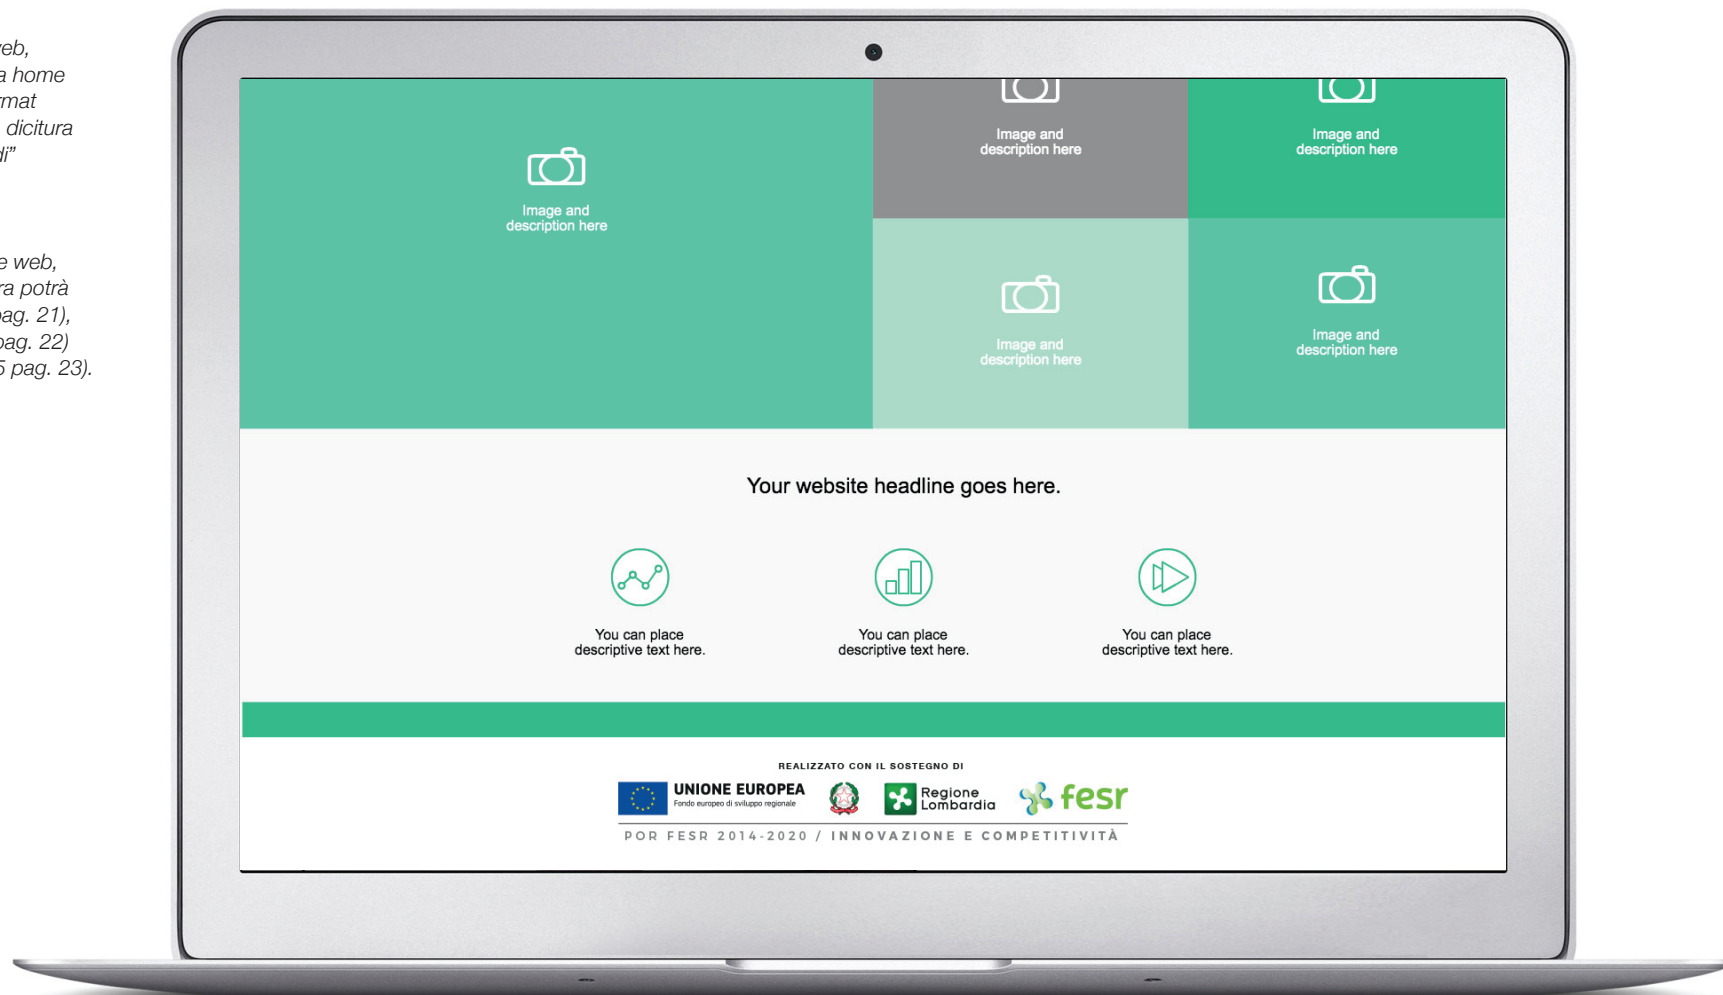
eb,
a home
rmat
dicitura
di"

e web,
ra potrà
pag. 21),
pag. 22)
5 pag. 23).

Image and description here

Image and description here

Image and description here

Image and description here

Image and description here

Your website headline goes here.

You can place descriptive text here.

You can place descriptive text here.

You can place descriptive text here.

REALIZZATO CON IL SOSTEGNO DI

UNIONE EUROPEA
Fondo europeo di sviluppo regionale

Regione Lombardia

fesr

POR FESR 2014-2020 / INNOVAZIONE E COMPETITIVITÀ